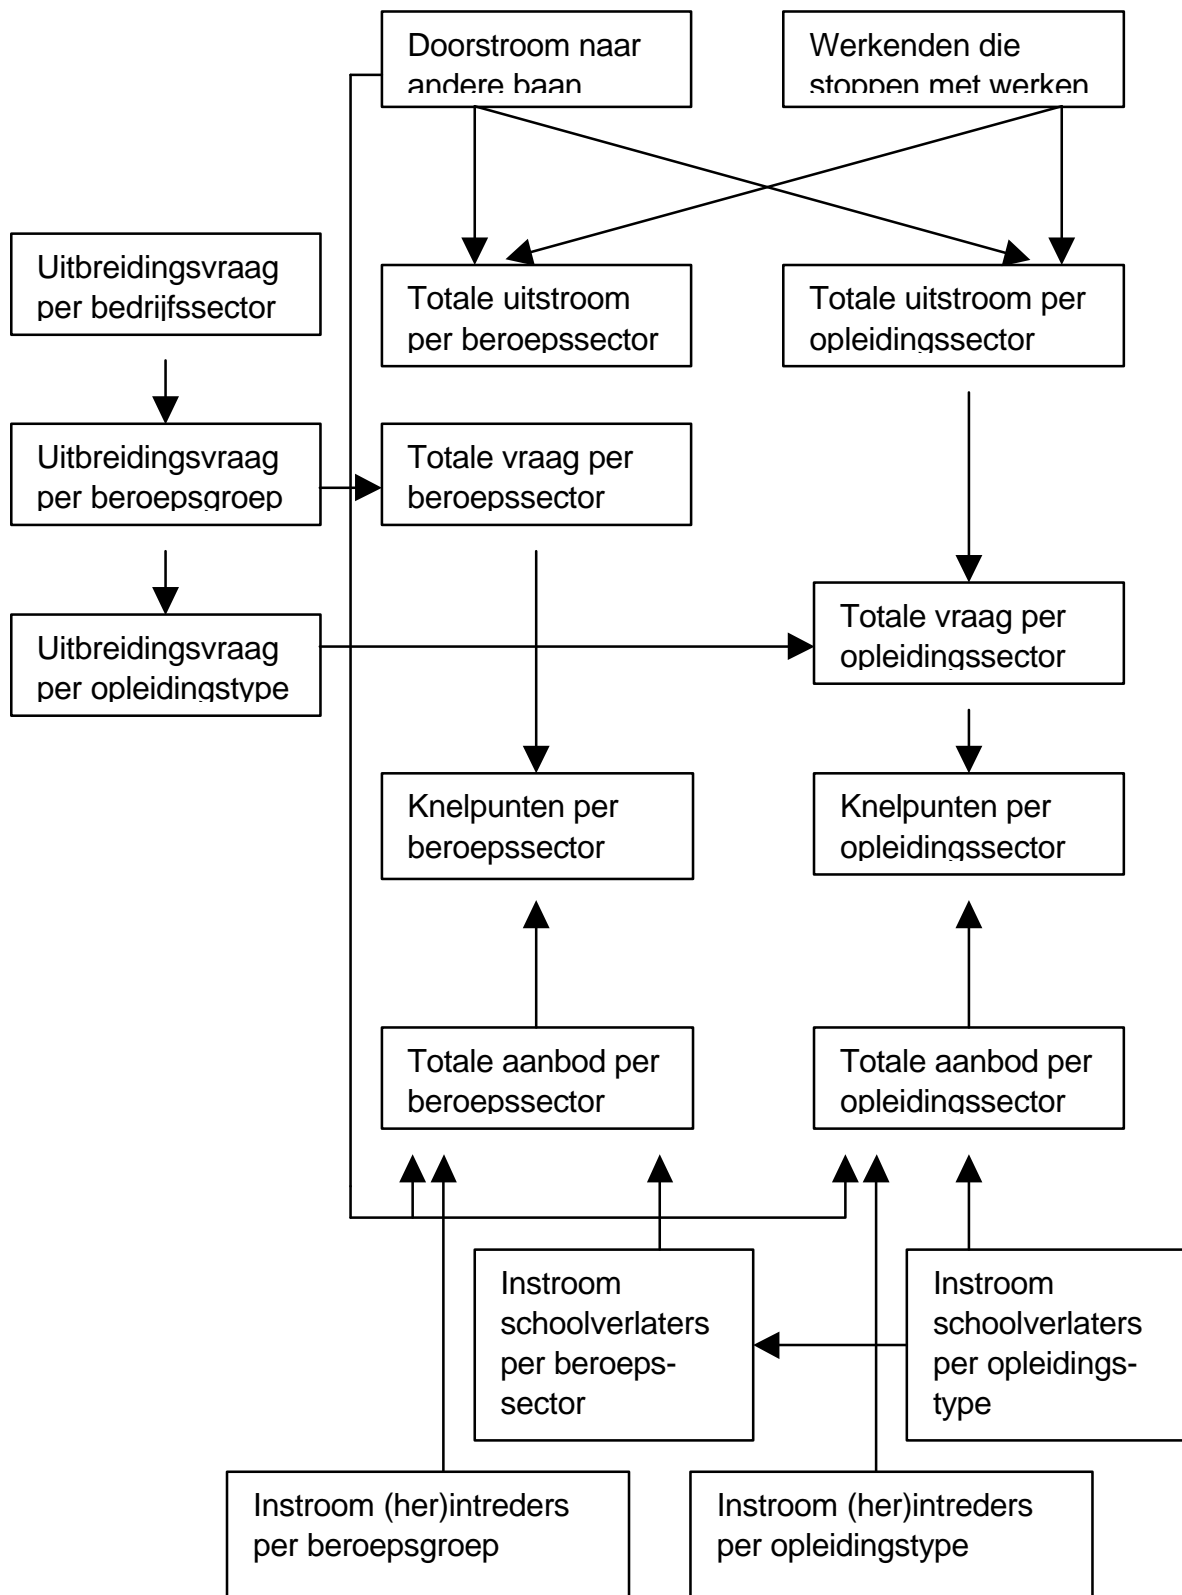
Doorstroom naar andere baan

Werkenden die stoppen met werken

Uitbreidingsvraag per bedrijfssector

Totale uitstroom per beroepssector

Totale uitstroom per opleidingssector

Uitbreidingsvraag per beroepsgroep

Totale vraag per beroepssector

Uitbreidingsvraag per opleidingstype

Totale vraag per opleidingssector

Knelpunten per beroepssector

Knelpunten per opleidingssector

Totale aanbod per beroepssector

Totale aanbod per opleidingssector

Instroom schoolverlaters per beroepssector

Instroom schoolverlaters per opleidingstype

Instroom (her)intreders per beroepsgroep

Instroom (her)intreders per opleidingstype